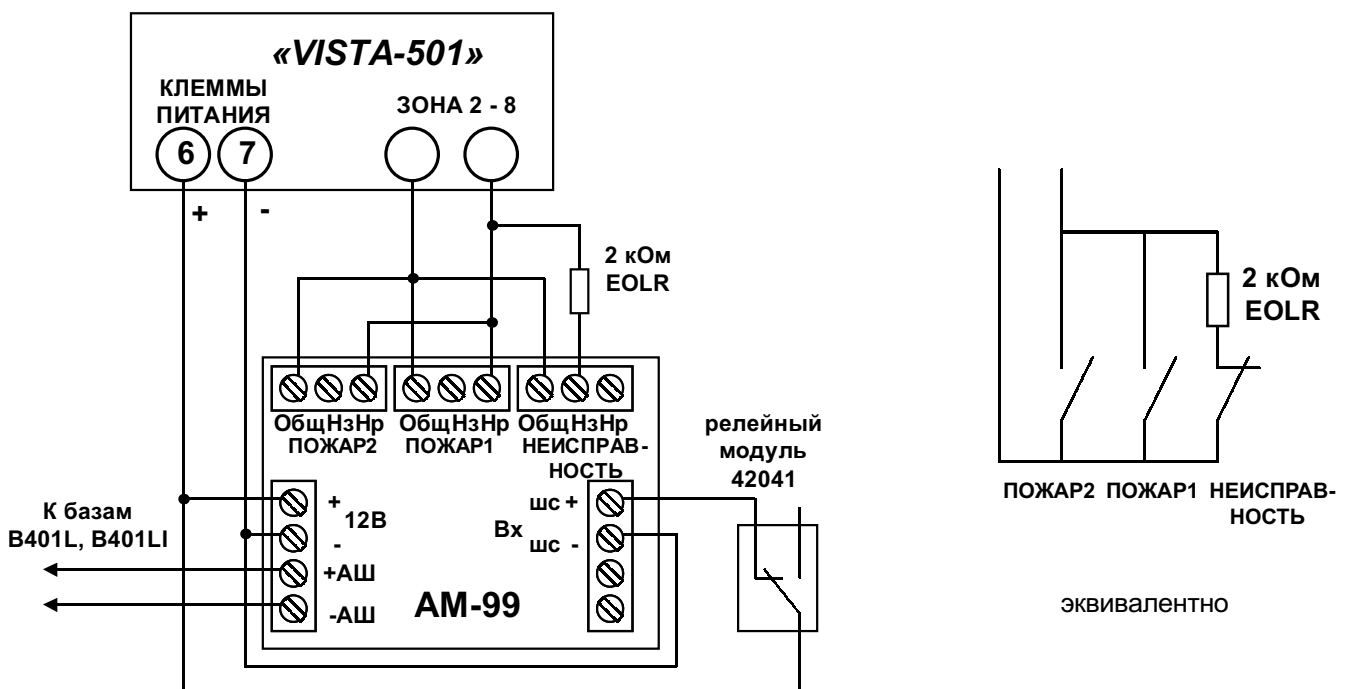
«VISTA-501»

КЛЕММЫ ПИТАНИЯ

6 7

ЗОНА 2 - 8

+ -

2 кОм EOLR

Общ Нз Нр ПОЖАР2
Общ Нз Нр ПОЖАР1
Общ Нз Нр НЕИСПРАВНОСТЬ

релейный модуль 42041

К базам B401L, B401LI

+ 12В -

+АШ

-АШ

АМ-99

шс +
Вх
шс -

2 кОм EOLR

ПОЖАР2 ПОЖАР1 НЕИСПРАВНОСТЬ

эквивалентно